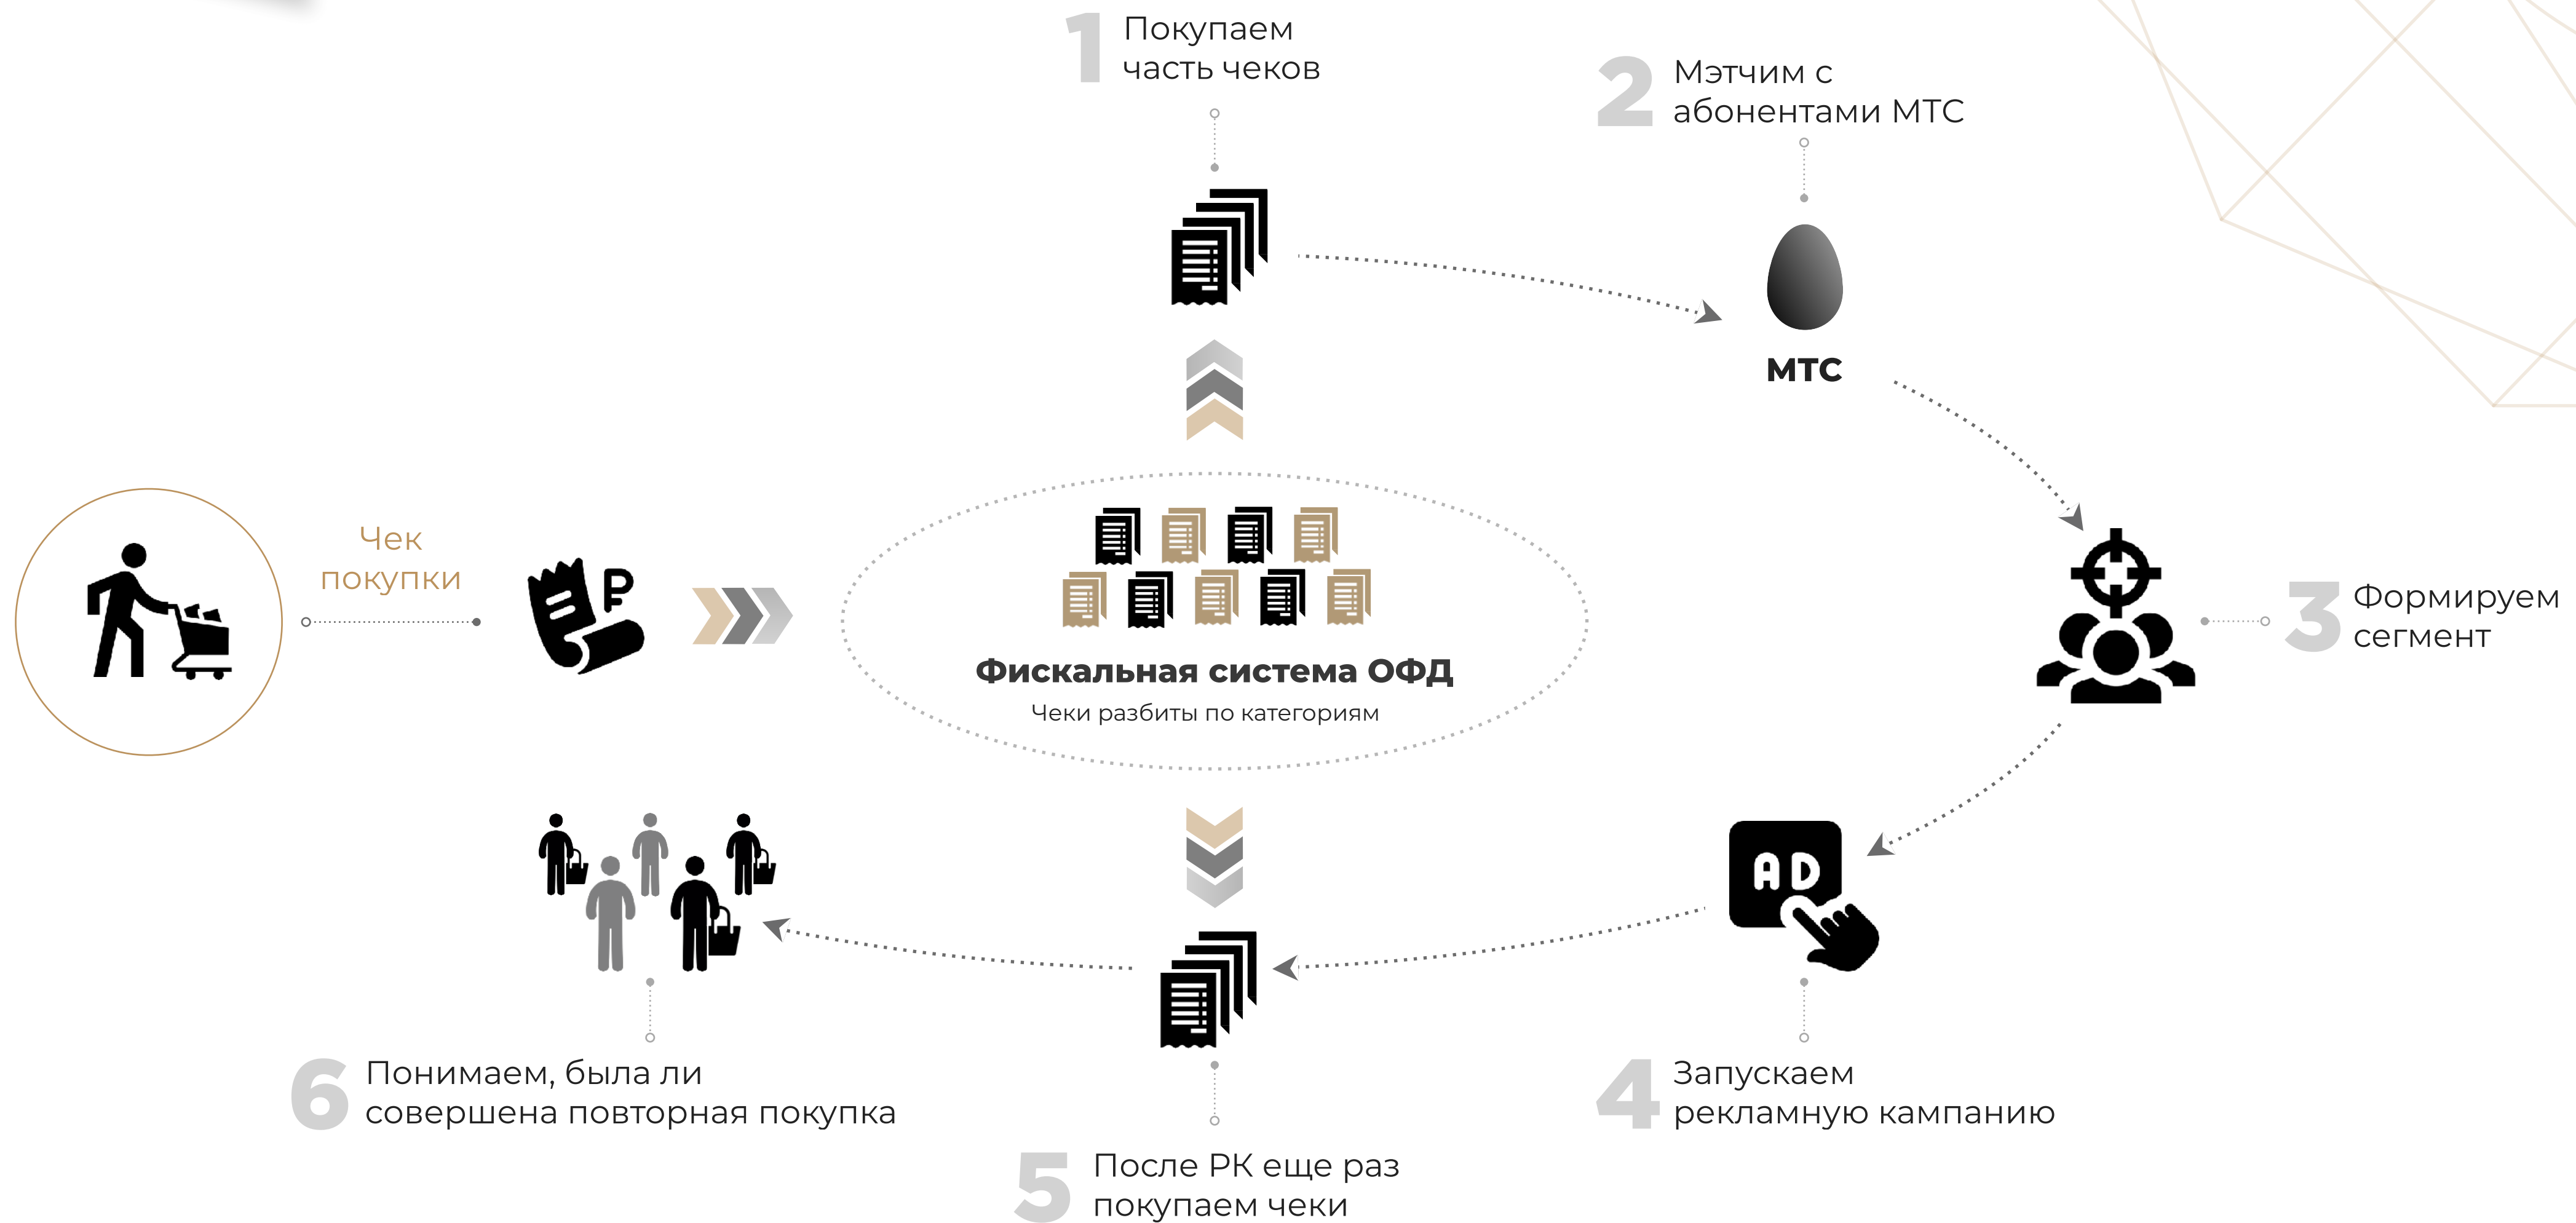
1 Покупаем часть чеков

2 Мэтчим с абонентами МТС

МТС

Чек покупки

Р

Фискальная система ОФД
Чеки разбиты по категориям

3 Формируем сегмент

AD

4 Запускаем рекламную кампанию

5 После РК еще раз покупаем чеки

6 Понимаем, была ли совершена повторная покупка